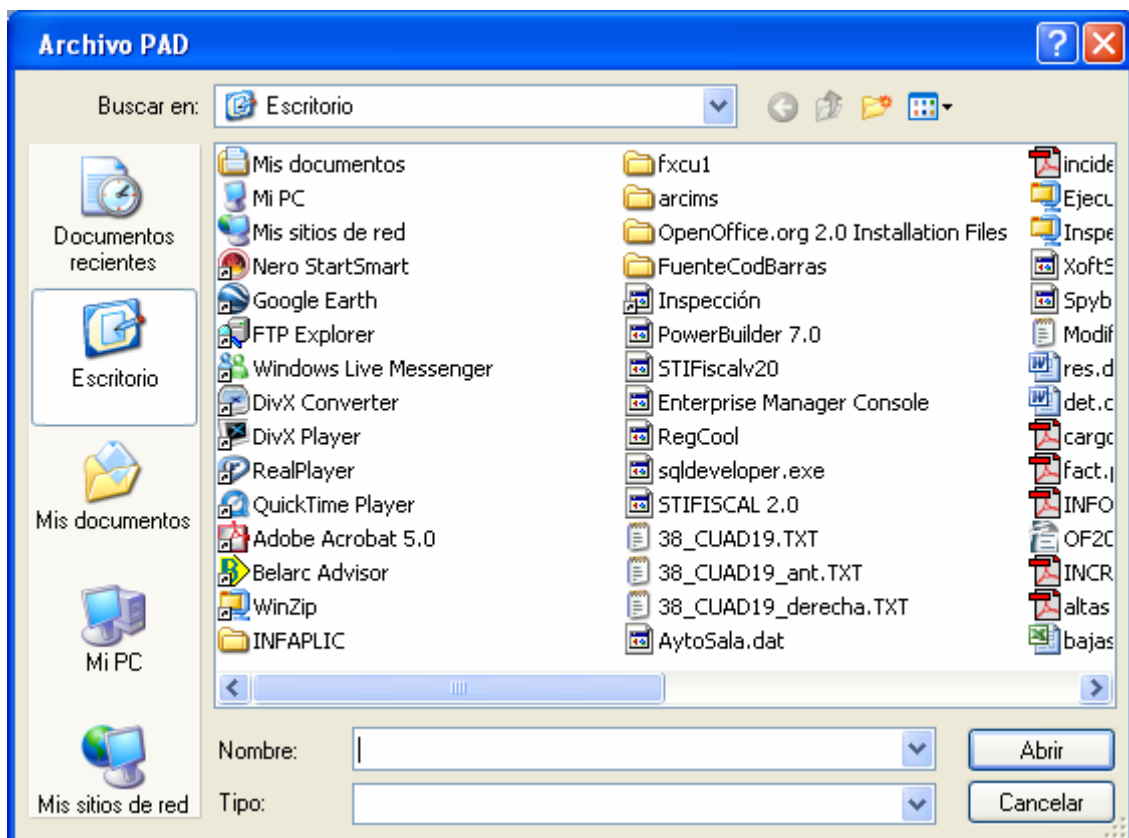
Archivo PAD

Buscar en: Escritorio

Documentos recientes

Escritorio

Mis documentos

Mi PC

Mis sitios de red

Mis documentos
Mi PC
Mis sitios de red
Nero StartSmart
Google Earth
FTP Explorer
Windows Live Messenger
DivX Converter
DivX Player
RealPlayer
QuickTime Player
Adobe Acrobat 5.0
Belarc Advisor
WinZip
INFAPLIC

fxcu1
arcims
OpenOffice.org 2.0 Installation Files
FuenteCodBarras
Inspección
PowerBuilder 7.0
STIFiscalv20
Enterprise Manager Console
RegCool
sqldeveloper.exe
STIFISCAL 2.0
38_CUAD19.TXT
38_CUAD19_ant.TXT
38_CUAD19_derecha.TXT
AytoSala.dat

incide
Ejecu
Inspe
XoftS
Spyb
Modif
res.d
det.c
cargc
fact.
INFO
OF2C
INCR
altas
bajas

Nombre:

Tipo:

Abrir

Cancelar